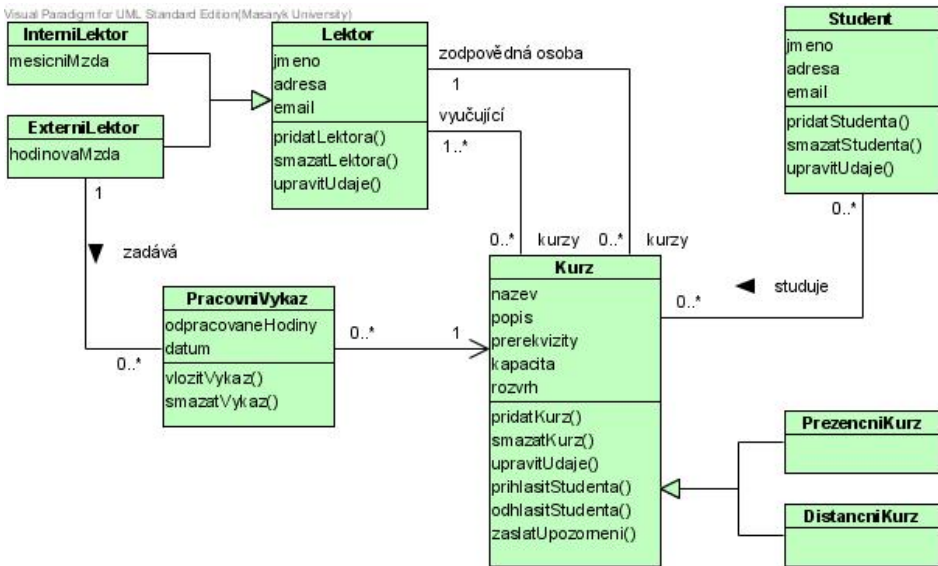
Visual Paradigm for UML Standard Edition(Masaryk University)

InterniLektor
mesicniMzda

ExterniLektor
hodinovaMzda

Lektor
jmeno
adresa
email
pridatLektora()
smazatLektora()
upravitUdaje()

zodpovědná osoba
1
vyučující
1..*

Student
jmeno
adresa
email
pridatStudenta()
smazatStudenta()
upravitUdaje()

1
zadává
0..*

0..* kurzy 0..* kurzy

0..*

studuje

0..*

PracovniVykaz
odpracovaneHodiny
datum
vlozitVykaz()
smazatVykaz()

0..*
1

Kurz
nazev
popis
prerekvizity
kapacita
rozvrh
pridatKurz()
smazatKurz()
upravitUdaje()
prihlasitStudenta()
odhlasitStudenta()
zaslatUpozorneni()

PrezencniKurz

DistancniKurz